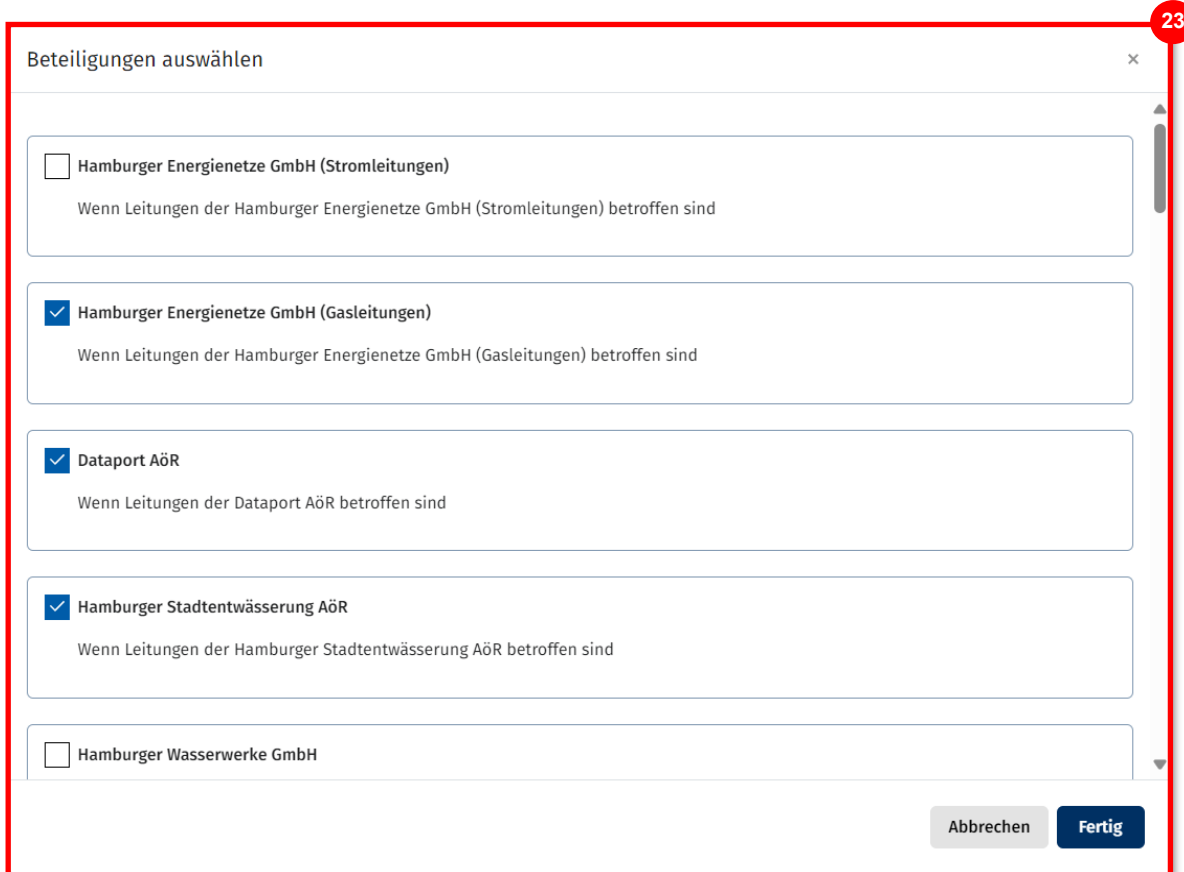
23

Beteiligungen auswählen

×

Hamburger Energienetze GmbH (Stromleitungen)

Wenn Leitungen der Hamburger Energienetze GmbH (Stromleitungen) betroffen sind

Hamburger Energienetze GmbH (Gasleitungen)

Wenn Leitungen der Hamburger Energienetze GmbH (Gasleitungen) betroffen sind

Dataport AöR

Wenn Leitungen der Dataport AöR betroffen sind

Hamburger Stadtentwässerung AöR

Wenn Leitungen der Hamburger Stadtentwässerung AöR betroffen sind

Hamburger Wasserwerke GmbH

Abbrechen

Fertig